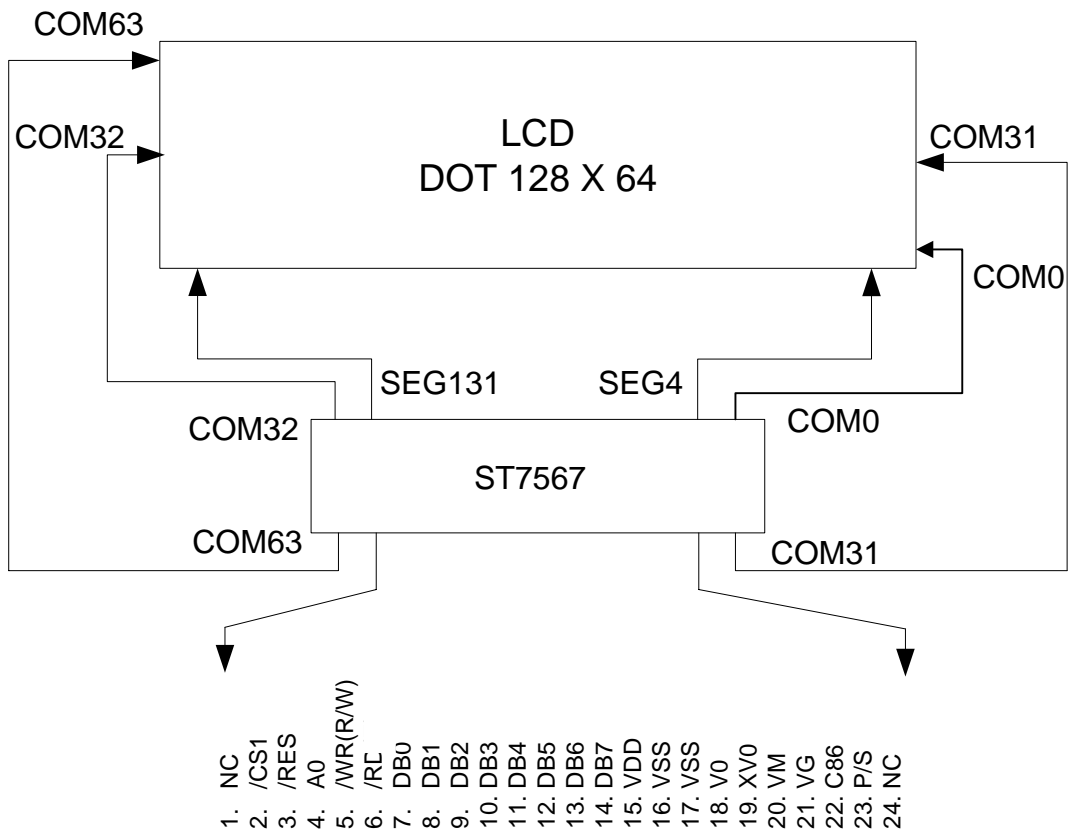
COM63

LCD
DOT 128 X 64

COM32

COM31

COM0

SEG131

SEG4

COM32

COM0

ST7567

COM63

COM31

1. NC
2. /CS1
3. /RES
4. A0
5. /WR(R/W)
6. /RC
7. DB0
8. DB1
9. DB2
10. DB3
11. DB4
12. DB5
13. DB6
14. DB7
15. VDD
16. VSS
17. VSS
18. V0
19. XV0
20. VM
21. VG
22. C86
23. P/S
24. NC